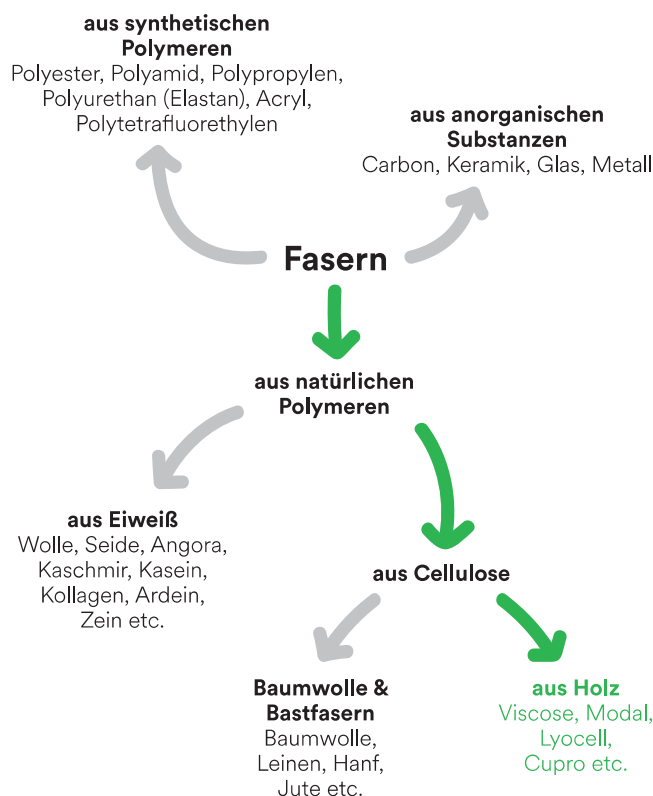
aus synthetischen Polymeren
Polyester, Polyamid, Polypropylen, Polyurethan (Elastan), Acryl, Polytetrafluorethylen

aus anorganischen Substanzen
Carbon, Keramik, Glas, Metall

Fasern

aus natürlichen Polymeren

aus Eiweiß
Wolle, Seide, Angora, Kaschmir, Kasein, Kollagen, Ardein, Zein etc.

aus Cellulose

Baumwolle & Bastfasern
Baumwolle, Leinen, Hanf, Jute etc.

aus Holz
Viscose, Modal, Lyocell, Cupro etc.